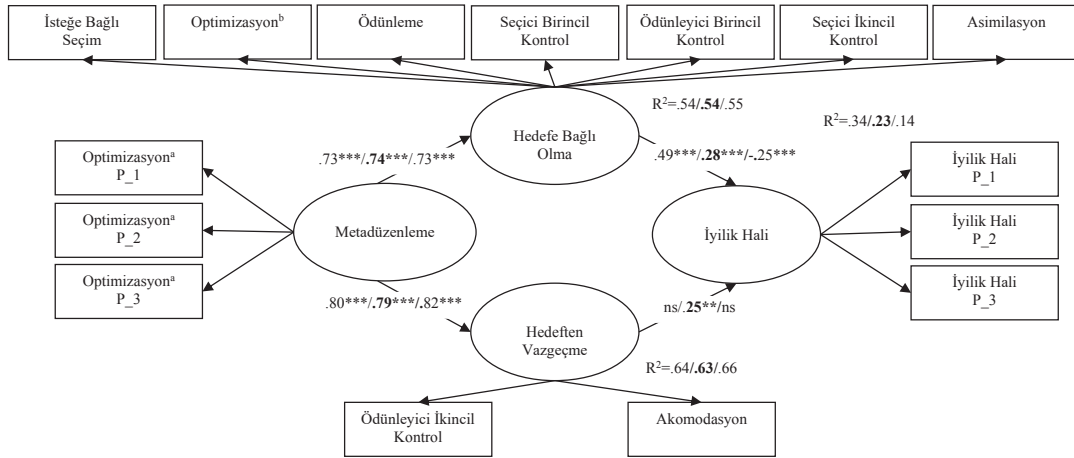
İsteğe Bağlı Seçim

Optimizasyon$^{b}$

Ödünleme

Seçici Birincil Kontrol

Ödünleyici Birincil Kontrol

Seçici İkincil Kontrol

Asimilasyon

$R^2$=.54/**.54**/.55

$R^2$=.34/**.23**/.14

Hedefe Bağlı Olma

.73***/**.74*****/.73***

.49***/**.28*****/-.25***

Optimizasyon$^{a}$ P_1

Optimizasyon$^{a}$ P_2

Optimizasyon$^{a}$ P_3

Metadüzenleme

İyilik Hali

İyilik Hali P_1

İyilik Hali P_2

İyilik Hali P_3

.80***/**.79*****/.82***

ns/**.25****/ns

Hedeften Vazgeçme

$R^2$=.64/**.63**/.66

Ödünleyici İkincil Kontrol

Akomodasyon